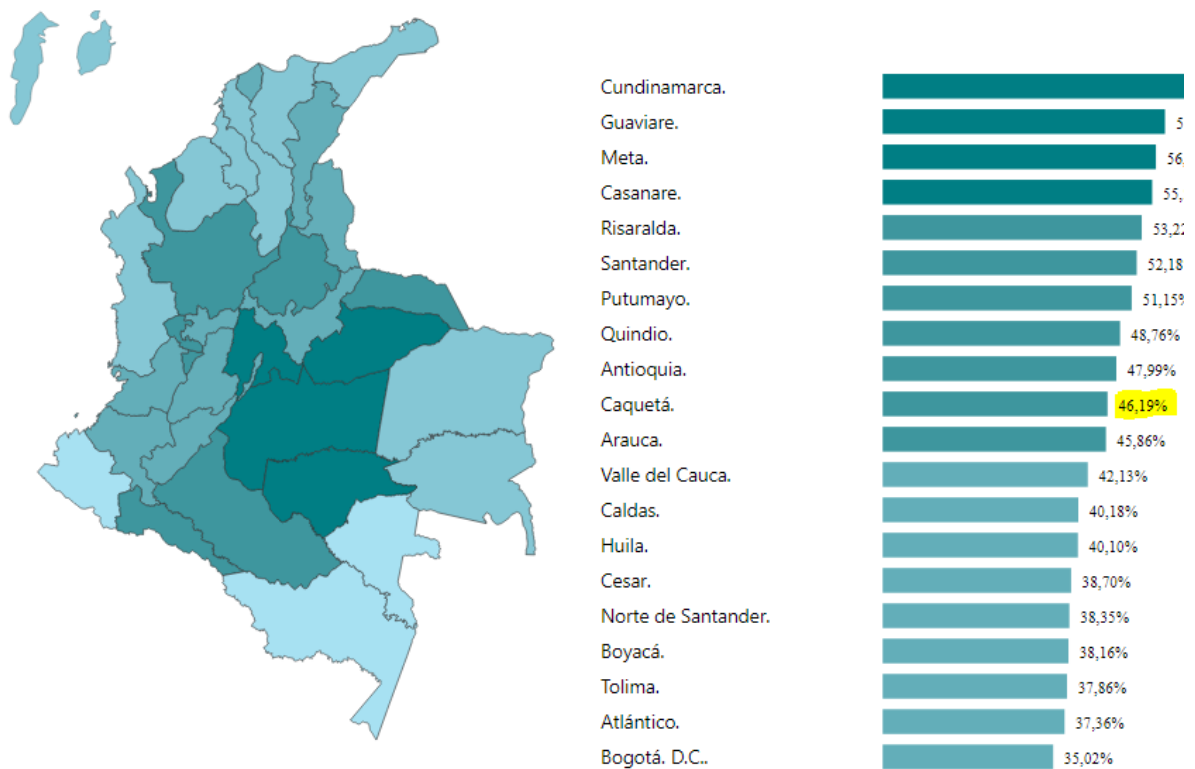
Cundinamarca.
Guaviare. 5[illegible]
Meta. 56,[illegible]
Casanare. 55,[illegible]
Risaralda. 53,2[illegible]
Santander. 52,18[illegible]
Putumayo. 51,15%
Quindio. 48,76%
Antioquia. 47,99%
Caquetá. 46,19%
Arauca. 45,86%
Valle del Cauca. 42,13%
Caldas. 40,18%
Huila. 40,10%
Cesar. 38,70%
Norte de Santander. 38,35%
Boyacá. 38,16%
Tolima. 37,86%
Atlántico. 37,36%
Bogotá. D.C.. 35,02%